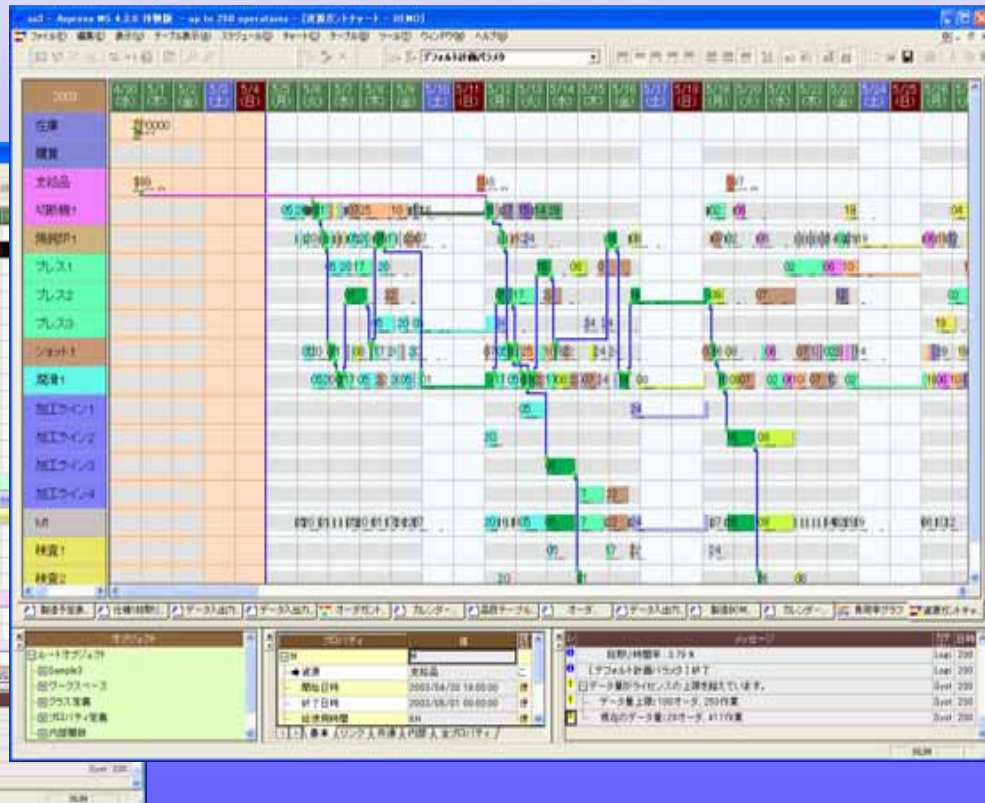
as2 - Asprova MS 4.3.0 体験版 - up to 250 operations - [資源ガントチャート - DEMO]

ファイル(F) 編集(E) 表示(V) テーブル表示(B) スケジュール(S) チャート(C) テーブル(T) ツール(T) ウィンドウ(W) ヘルプ(H)

デフォルト計画パラメタ

2003

4/30 (水)
5/1 (木)
5/2 (金)
5/3 (土)
5/4 (日)
5/5 (月)
5/6 (火)
5/7 (水)
5/8 (木)
5/9 (金)
5/10 (土)
5/11 (日)
5/12 (月)
5/13 (火)
5/14 (水)
5/15 (木)
5/16 (金)
5/17 (土)
5/18 (日)
5/19 (月)
5/20 (火)
5/21 (水)
5/22 (木)
5/23 (金)
5/24 (土)
5/25 (日)

在庫
購買
支給品
切断機1
飛越P1
プレス1
プレス2
プレス3
ショット1
研磨1
加工ライン1
加工ライン2
加工ライン3
加工ライン4
M1
検査1
検査2

製造予定表 | 仕掛け材料 | データ入出力 | データ入出力 | オーダガント | カレンダー | 品目テーブル | オーダ | データ入出力 | 製造記録 | カレンダー | 負荷率グラフ | 資源ガントチャ

オブジェクト
ルートオブジェクト
Sample3
ワークスペース
クラス定義
プロパティ定義
内部関数

プロパティ | 値
M
資源 | 支給品
開始日時 | 2003/04/30 18:00:00
終了日時 | 2003/05/01 00:00:00
総使用時間 | 6H

基本 | リンク | 共通 | 内部 | 全プロパティ

メッセージ
前処理時間率 : 3.79 s
[デフォルト計画パラメタ] 終了
データ量がライセンスの上限を超えています。
データ量上限:100オーダ, 250作業
現在のデータ量:28オーダ, 417作業

NUM